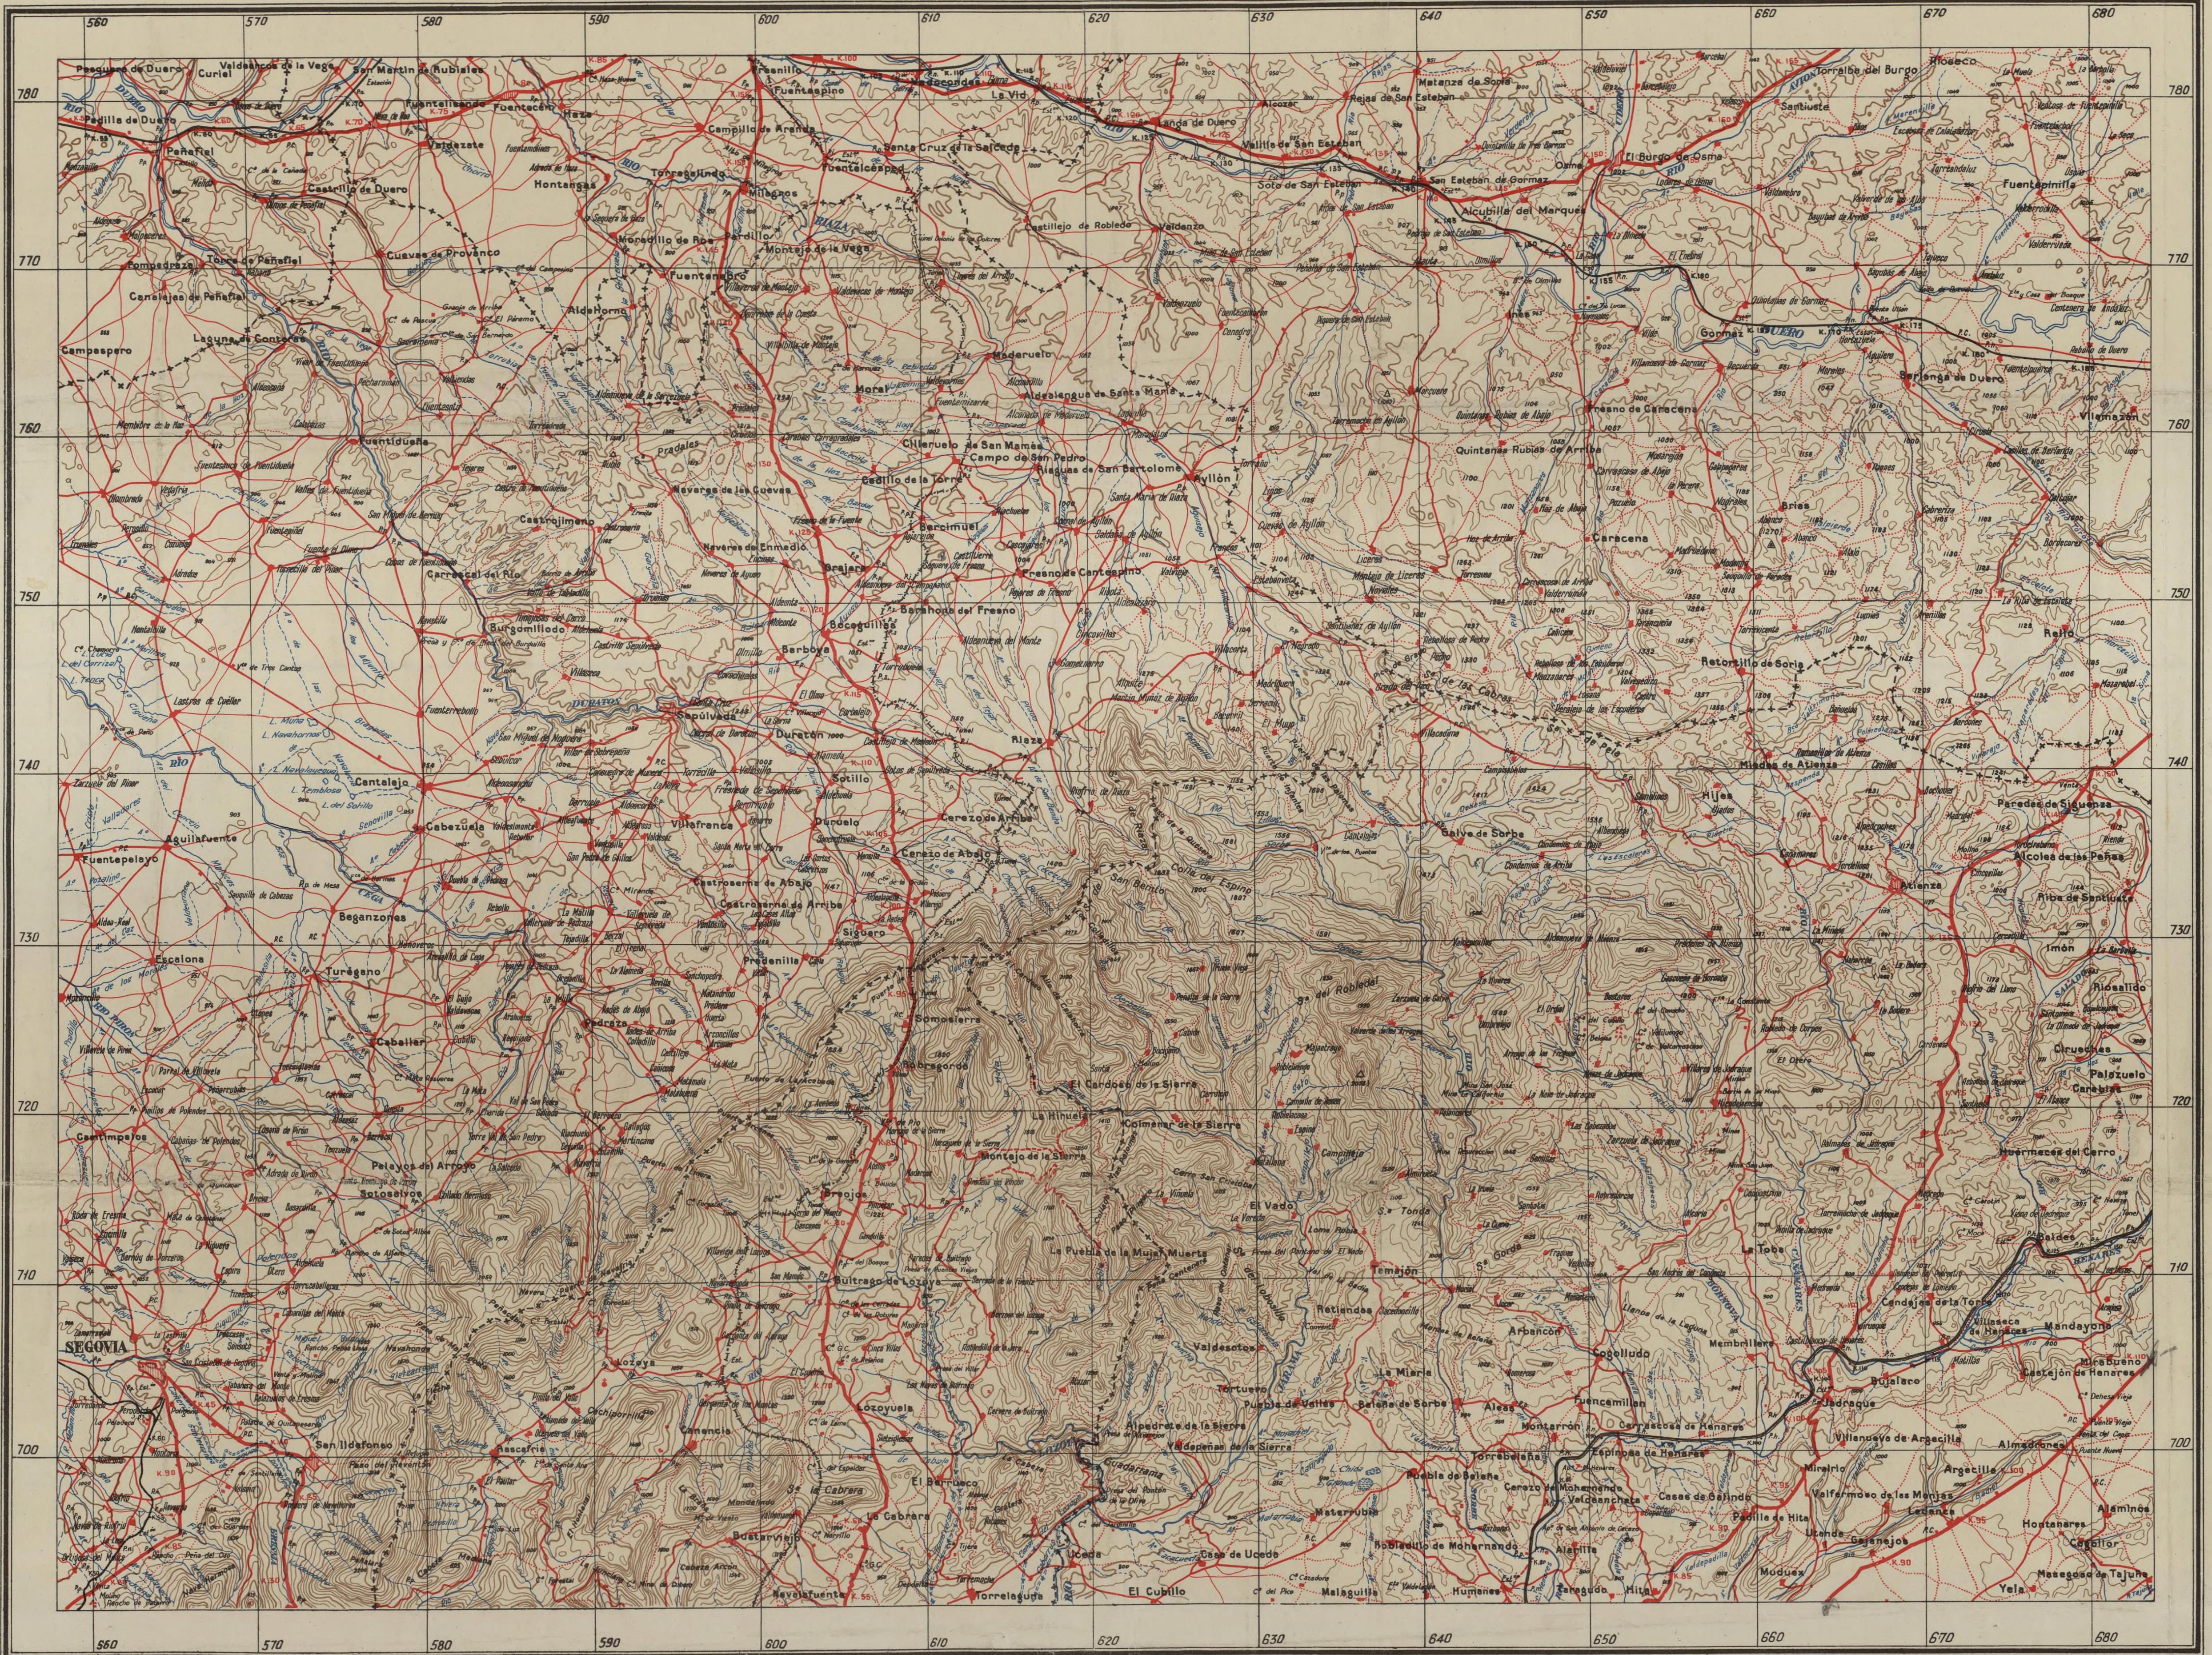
560 570 580 590 600 610 620 630 640 650 660 670 680

780 770 760 750 740 730 720 710 700

Pesquera de Duero
Curiel
Valdearcos de la Vega
San Martín de Rubiales
Peñafiel
Castrillo de Duero
Montejo de la Vega
Fuentespina
Aranda de Duero
La Vid
Langa de Duero
San Esteban de Gormaz
El Burgo de Osma
Berlanga de Duero
Fuentelcésped
Santa Cruz de la Salceda
Cuevas de Provanco
Fuentemizarra
Campaspero
Fuentidueña
Ayllón
Riaza
Sepúlveda
Cantalejo
Cabezuela
Turégano
Cantimpalos
Pedraza
Somosierra
Atienza
Sigüenza
Retortillo de Soria
Hiendelaencina
Jadraque
Cogolludo
Tamajón
Valdesotos
El Vado
Torrelaguna
Uceda
El Cubillo
Buitrago
Lozoya
Rascafría
San Ildefonso
SEGOVIA
Caracena
Brías
Imón
Palazuelos
Carabias
Mandayona
Baides
Humanes
Malaguilla
Valdenuño
Alcolea de las Peñas
Paredes de Sigüenza
Riofrío
Sotosalbos
Caballar
Pelayos del Arroyo
Navafría
Prádena
Santo Tomé del Puerto
Ayllón
Grado del Pico
Aldealuenga de Santa María
Maderuelo
Campo de San Pedro
Cedillo de la Torre
Montejo de la Sierra
El Cardoso de la Sierra
La Hiruela
Colmenar de la Sierra
Puebla de la Sierra
La Puebla de la Mujer Muerta
Valverde de los Arroyos
Arbancón
Puebla de Beleña
Torrebeleña
Beleña de Sorbe
Atienza
Miedes de Atienza
Villacadima
Galve de Sorbe
Condemios
Fresno de Caracena
Quintanas Rubias de Arriba
Rello